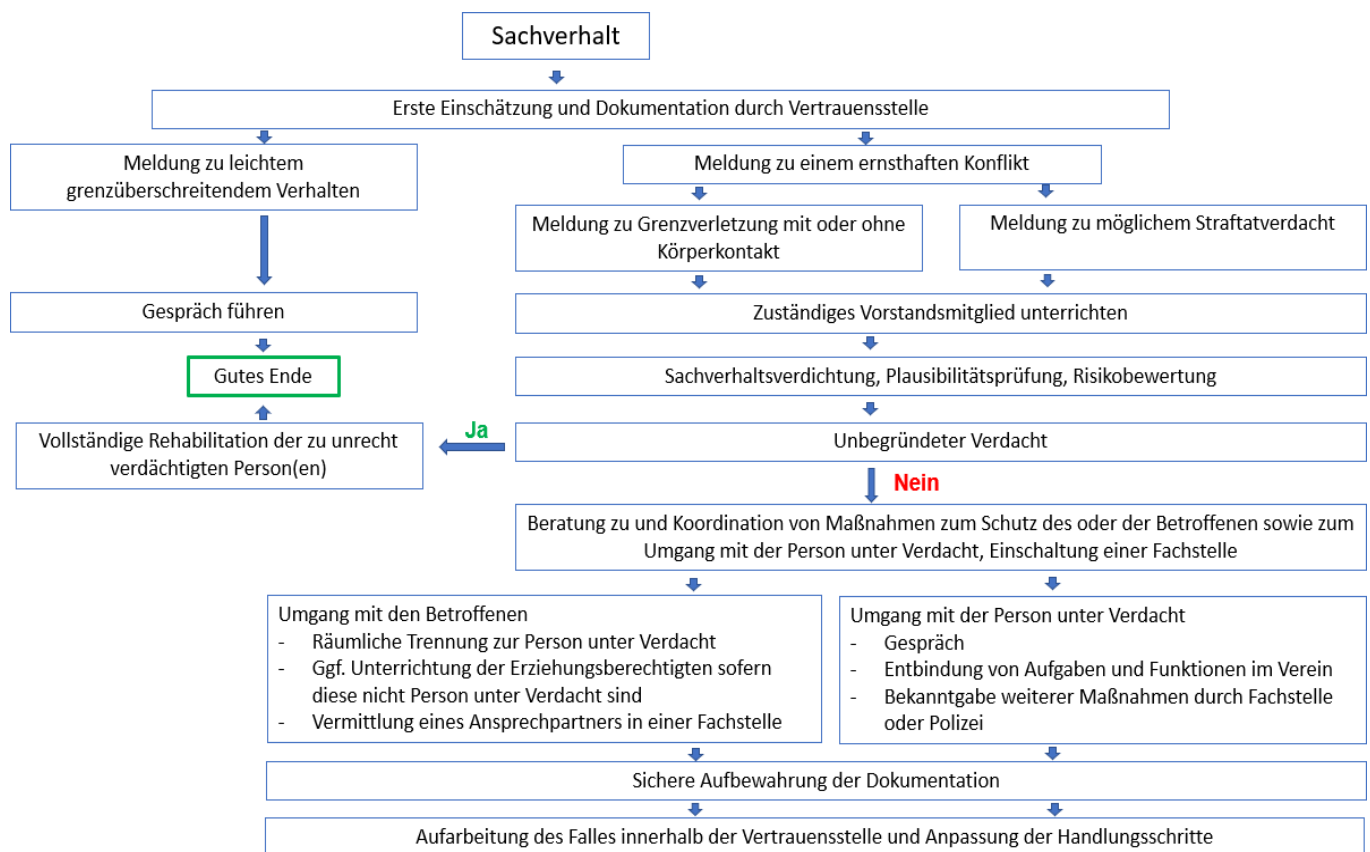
Sachverhalt

Erste Einschätzung und Dokumentation durch Vertrauensstelle

Meldung zu leichtem grenzüberschreitendem Verhalten

Gespräch führen

Gutes Ende

Vollständige Rehabilitation der zu unrecht verdächtigten Person(en)

Meldung zu einem ernsthaften Konflikt

Meldung zu Grenzverletzung mit oder ohne Körperkontakt

Meldung zu möglichem Straftatverdacht

Zuständiges Vorstandsmitglied unterrichten

Sachverhaltsverdichtung, Plausibilitätsprüfung, Risikobewertung

Ja

Unbegründeter Verdacht

Nein

Beratung zu und Koordination von Maßnahmen zum Schutz des oder der Betroffenen sowie zum Umgang mit der Person unter Verdacht, Einschaltung einer Fachstelle

Umgang mit den Betroffenen
- Räumliche Trennung zur Person unter Verdacht
- Ggf. Unterrichtung der Erziehungsberechtigten sofern diese nicht Person unter Verdacht sind
- Vermittlung eines Ansprechpartners in einer Fachstelle

Umgang mit der Person unter Verdacht
- Gespräch
- Entbindung von Aufgaben und Funktionen im Verein
- Bekanntgabe weiterer Maßnahmen durch Fachstelle oder Polizei

Sichere Aufbewahrung der Dokumentation

Aufarbeitung des Falles innerhalb der Vertrauensstelle und Anpassung der Handlungsschritte